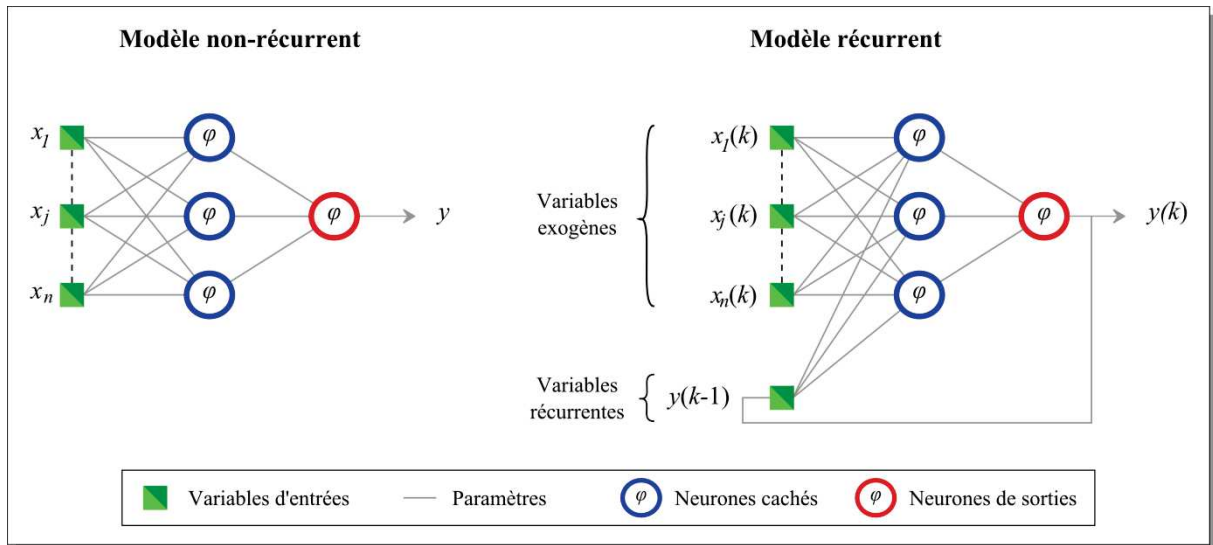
Modèle non-récurrent

$x_1$
$x_j$
$x_n$
$\varphi$
$\varphi$
$\varphi$
$\varphi$
$y$

Modèle récurrent

Variables exogènes
$x_1(k)$
$x_j(k)$
$x_n(k)$
$\varphi$
$\varphi$
$\varphi$
$\varphi$
$y(k)$
Variables récurrentes
$y(k-1)$

Variables d'entrées
Paramètres
$\varphi$ Neurones cachés
$\varphi$ Neurones de sorties